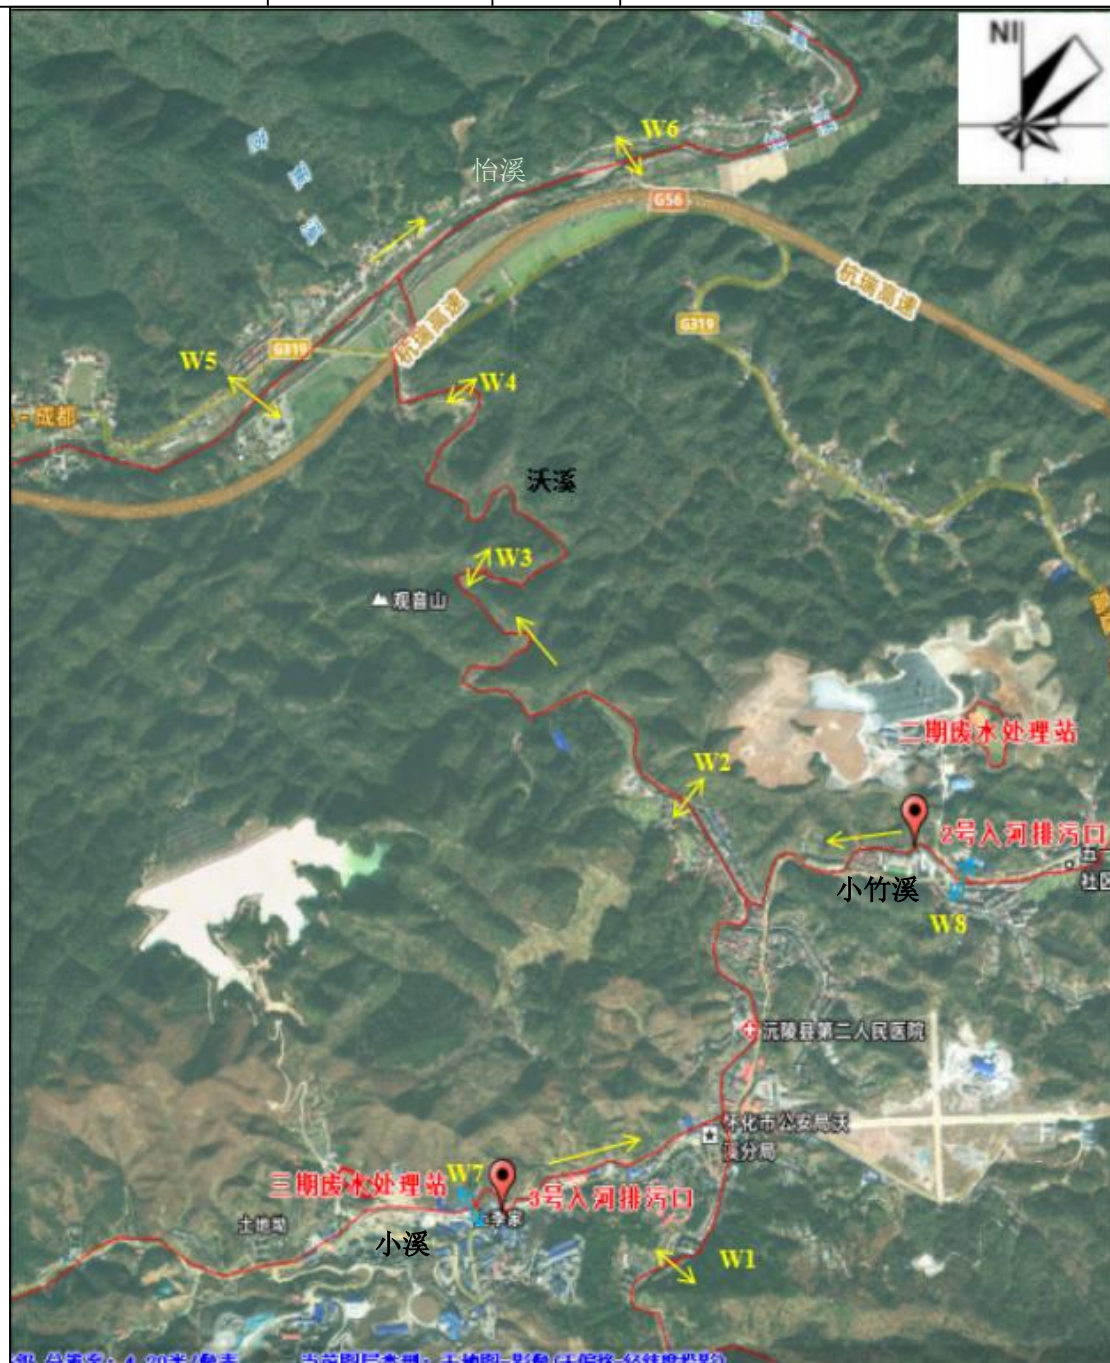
N

W6

怡溪

G56

杭瑞高速

G319

杭瑞高速

W5

G319

成都

W4

沃溪

W3

观音山

二期废水处理站

W2

2号入河排污口

小竹溪

W8

社区

沅陵县第二人民医院

怀化市公安局沃溪分局

三期废水处理站

W7

3号入河排污口

李家

土地垭

小溪

W1

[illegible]